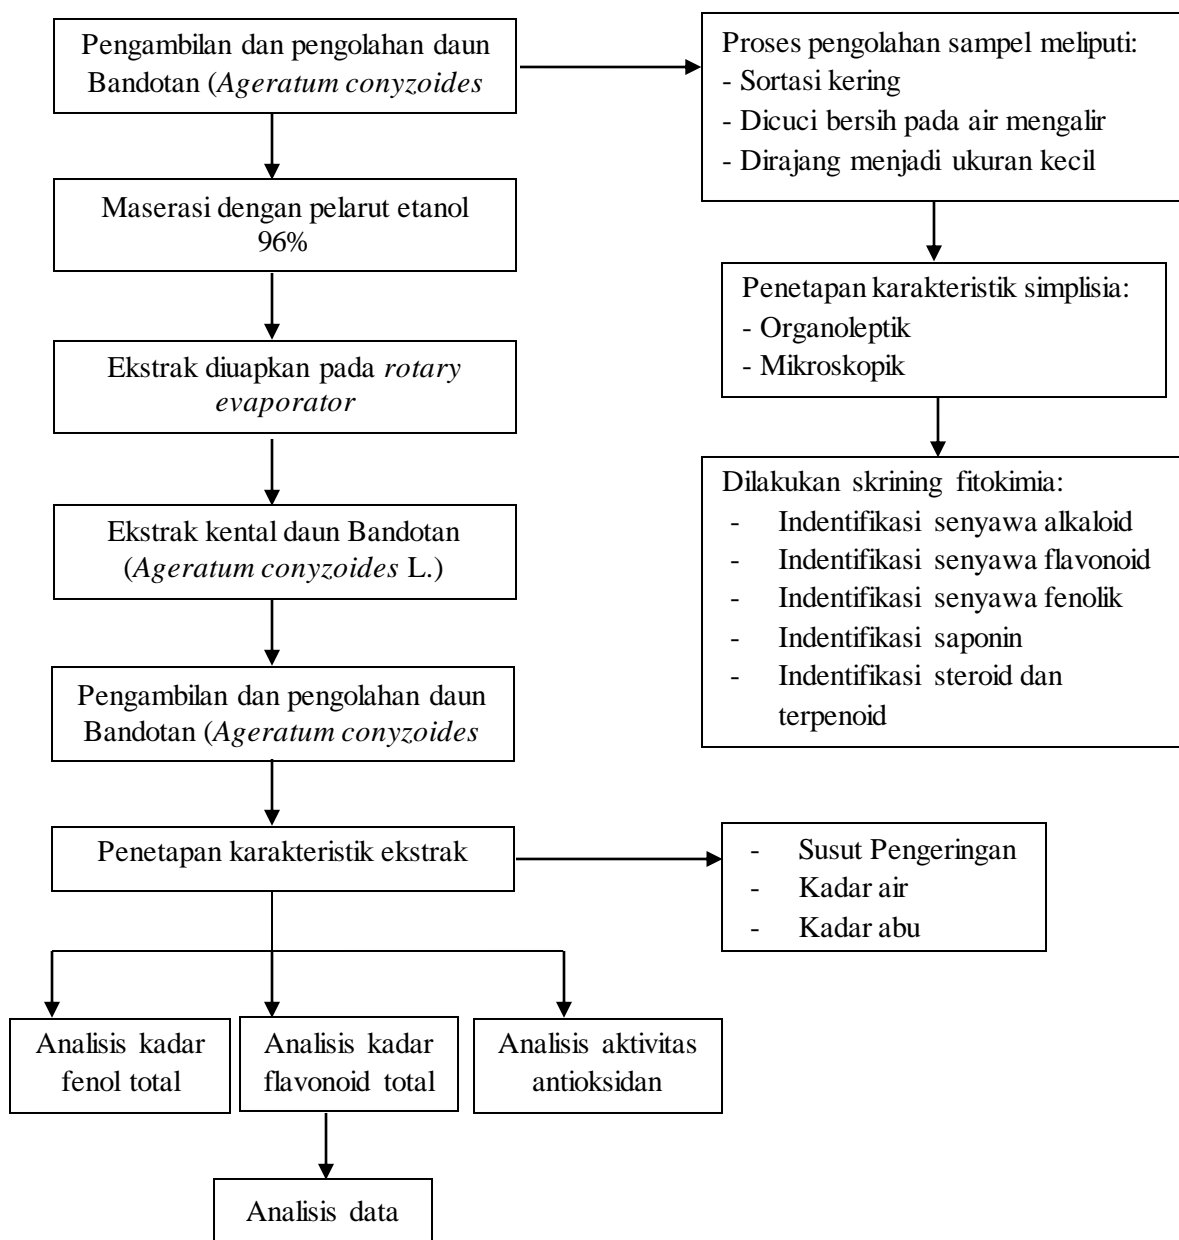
Pengambilan dan pengolahan daun Bandotan (*Ageratum conyzoides*

Proses pengolahan sampel meliputi:
- Sortasi kering
- Dicuci bersih pada air mengalir
- Dirajang menjadi ukuran kecil

Maserasi dengan pelarut etanol 96%

Penetapan karakteristik simplisia:
- Organoleptik
- Mikroskopik

Ekstrak diuapkan pada *rotary evaporator*

Dilakukan skrining fitokimia:
- Indentifikasi senyawa alkaloid
- Indentifikasi senyawa flavonoid
- Indentifikasi senyawa fenolik
- Indentifikasi saponin
- Indentifikasi steroid dan terpenoid

Ekstrak kental daun Bandotan (*Ageratum conyzoides* L.)

Pengambilan dan pengolahan daun Bandotan (*Ageratum conyzoides*

Penetapan karakteristik ekstrak

- Susut Pengeringan
- Kadar air
- Kadar abu

Analisis kadar fenol total

Analisis kadar flavonoid total

Analisis aktivitas antioksidan

Analisis data